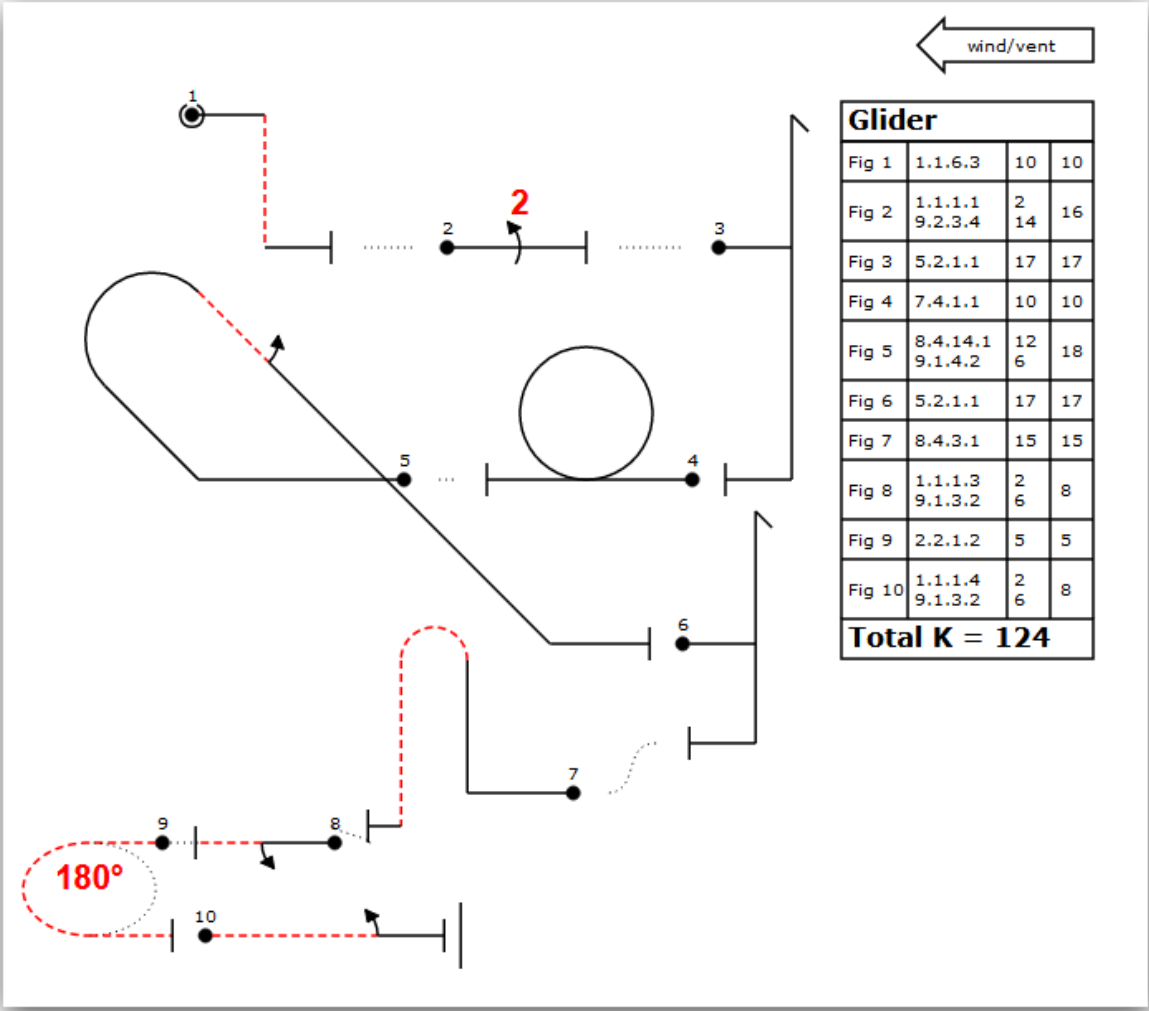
wind/vent

1

2

2

3

5

4

6

7

9

8

180°

10

| Glider | | | |
|---|---|---|---|
| Fig 1 | 1.1.6.3 | 10 | 10 |
| Fig 2 | 1.1.1.1<br>9.2.3.4 | 2<br>14 | 16 |
| Fig 3 | 5.2.1.1 | 17 | 17 |
| Fig 4 | 7.4.1.1 | 10 | 10 |
| Fig 5 | 8.4.14.1<br>9.1.4.2 | 12<br>6 | 18 |
| Fig 6 | 5.2.1.1 | 17 | 17 |
| Fig 7 | 8.4.3.1 | 15 | 15 |
| Fig 8 | 1.1.1.3<br>9.1.3.2 | 2<br>6 | 8 |
| Fig 9 | 2.2.1.2 | 5 | 5 |
| Fig 10 | 1.1.1.4<br>9.1.3.2 | 2<br>6 | 8 |
| Total K = 124 | | | |